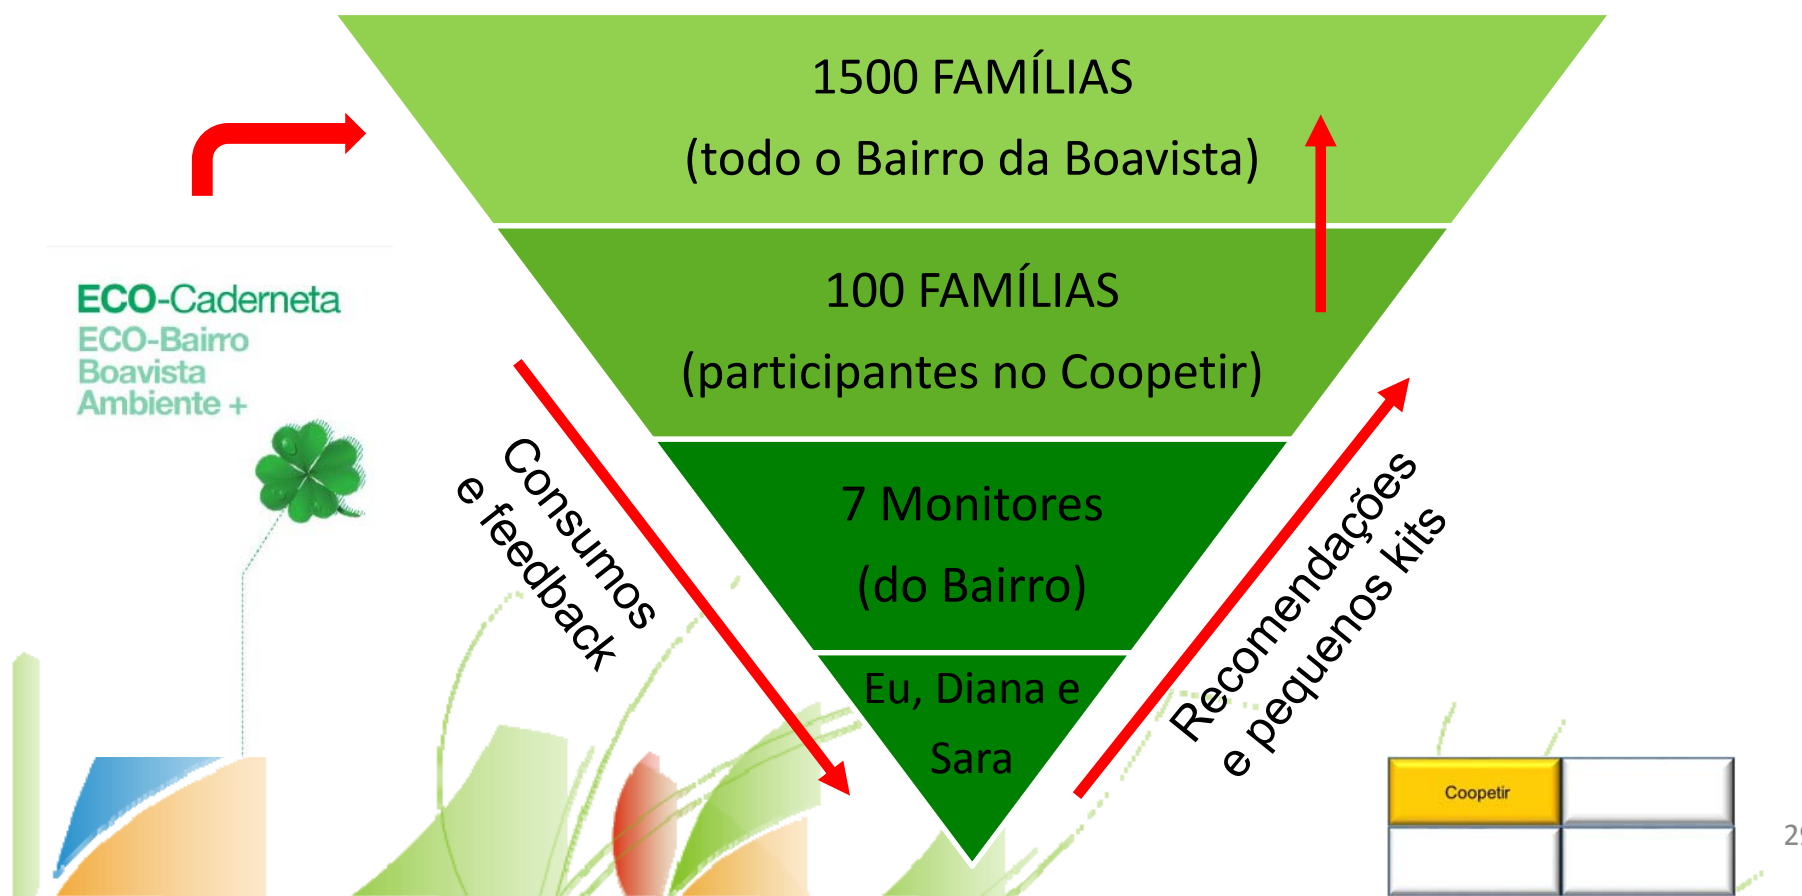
ECO-Caderneta
ECO-Bairro
Boavista
Ambiente +

1500 FAMÍLIAS
(todo o Bairro da Boavista)

100 FAMÍLIAS
(participantes no Coopetir)

7 Monitores
(do Bairro)

Eu, Diana e
Sara

Consumos
e feedback

Recomendações
e pequenos kits

Coopetir

2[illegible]